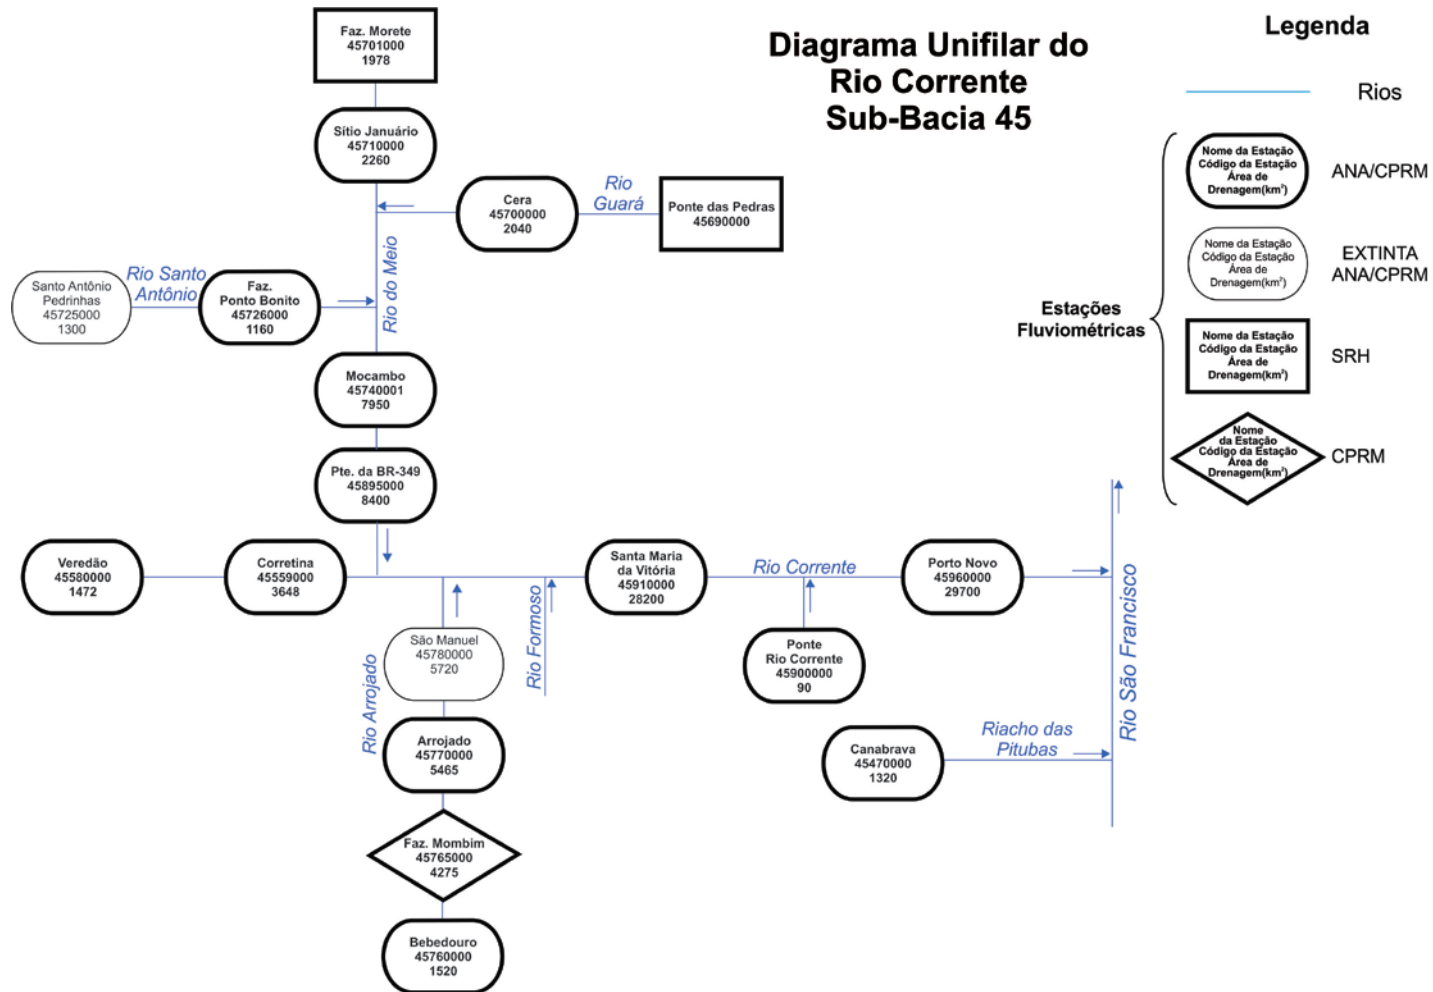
Diagrama Unifilar do Rio Corrente Sub-Bacia 45

Legenda

Rios

Estações Fluviométricas

Nome da Estação Código da Estação Área de Drenagem(km²)
ANA/CPRM

Nome da Estação Código da Estação Área de Drenagem(km²)
EXTINTA ANA/CPRM

Nome da Estação Código da Estação Área de Drenagem(km²)
SRH

Nome da Estação Código da Estação Área de Drenagem(km²)
CPRM

Faz. Morete
45701000
1978

Sítio Januário
45710000
2260

Cera
45700000
2040

Rio Guará

Ponte das Pedras
45690000

Santo Antônio Pedrinhas
45725000
1300

Rio Santo Antônio

Faz. Ponto Bonito
45726000
1160

Rio do Meio

Mocambo
45740001
7950

Pte. da BR-349
45895000
8400

Veredão
45580000
1472

Corretina
45559000
3648

São Manuel
45780000
5720

Rio Formoso

Santa Maria da Vitória
45910000
28200

Rio Corrente

Porto Novo
45960000
29700

Ponte Rio Corrente
45900000
90

Rio São Francisco

Rio Arrojado

Arrojado
45770000
5465

Canabrava
45470000
1320

Riacho das Pitubas

Faz. Mombim
45765000
4275

Bebedouro
45760000
1520